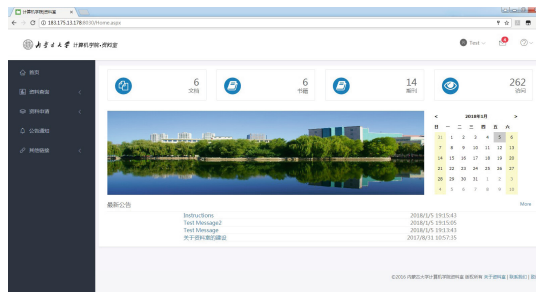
计算机学院资料室
183.175.13.178:8030/Home.aspx

内蒙古大学 计算机学院·资料室

Test

首页
资料查询
资料收藏
公告通知
网络链接

6
文档

6
书籍

14
期刊

262
访问

<
2018年1月
>

| 日 | 一 | 二 | 三 | 四 | 五 | 六 |
|---|---|---|---|---|---|---|
| 31 | 1 | 2 | 3 | 4 | 5 | 6 |
| 7 | 8 | 9 | 10 | 11 | 12 | 13 |
| 14 | 15 | 16 | 17 | 18 | 19 | 20 |
| 21 | 22 | 23 | 24 | 25 | 26 | 27 |
| 28 | 29 | 30 | 31 | 1 | 2 | 3 |
| 4 | 5 | 6 | 7 | 8 | 9 | 10 |

最新公告
More

| | |
|---|---|
| Instructions | 2018/1/5 19:15:43 |
| Test Message2 | 2018/1/5 19:15:05 |
| Test Message | 2018/1/5 19:13:43 |
| 关于资料室的建设 | 2017/8/31 10:57:35 |

©2016 内蒙古大学计算机学院资料室 版权所有 关于资料室 | 联系我们 | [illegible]